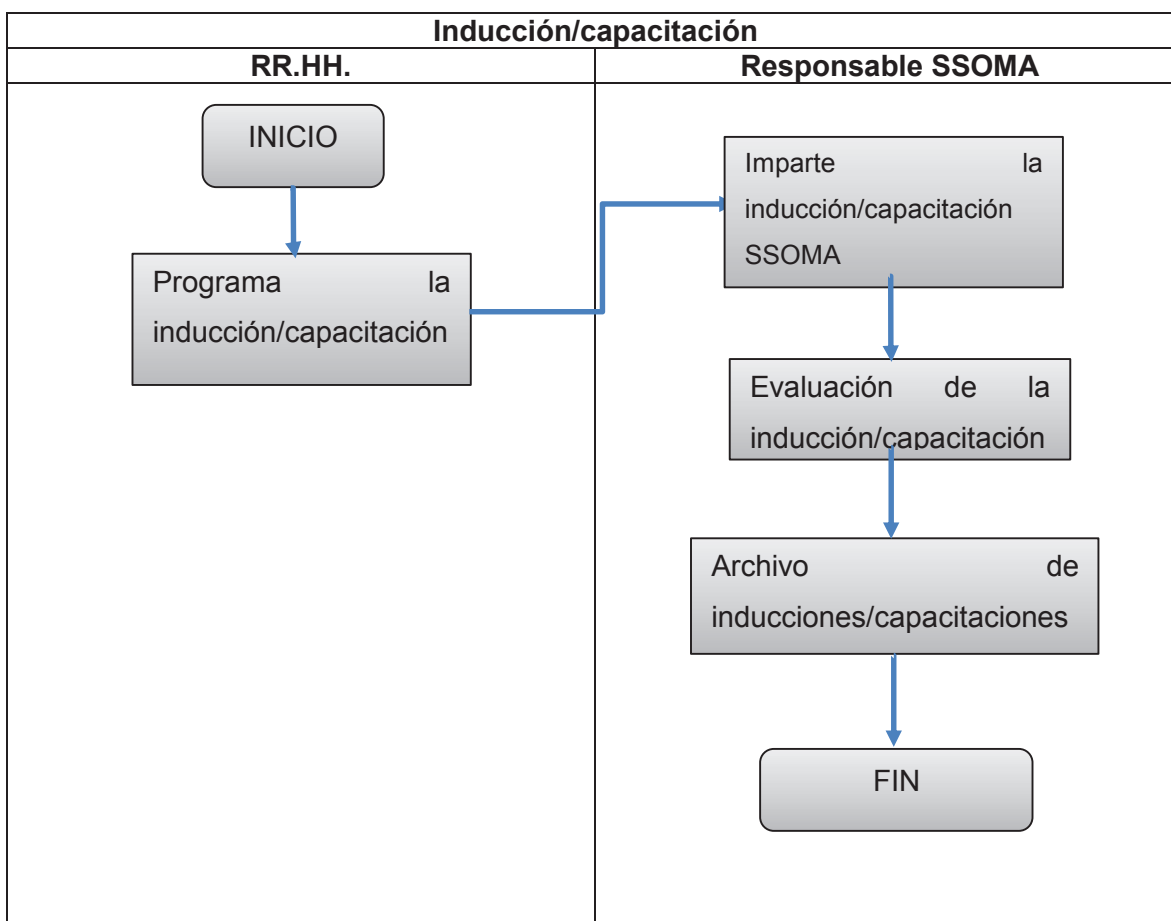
Inducción/capacitación

| RR.HH. | Responsable SSOMA |
|---|---|
| INICIO | Imparte la inducción/capacitación SSOMA |
| Programa la inducción/capacitación | Evaluación de la inducción/capacitación |
| | Archivo de inducciones/capacitaciones |
| | FIN |